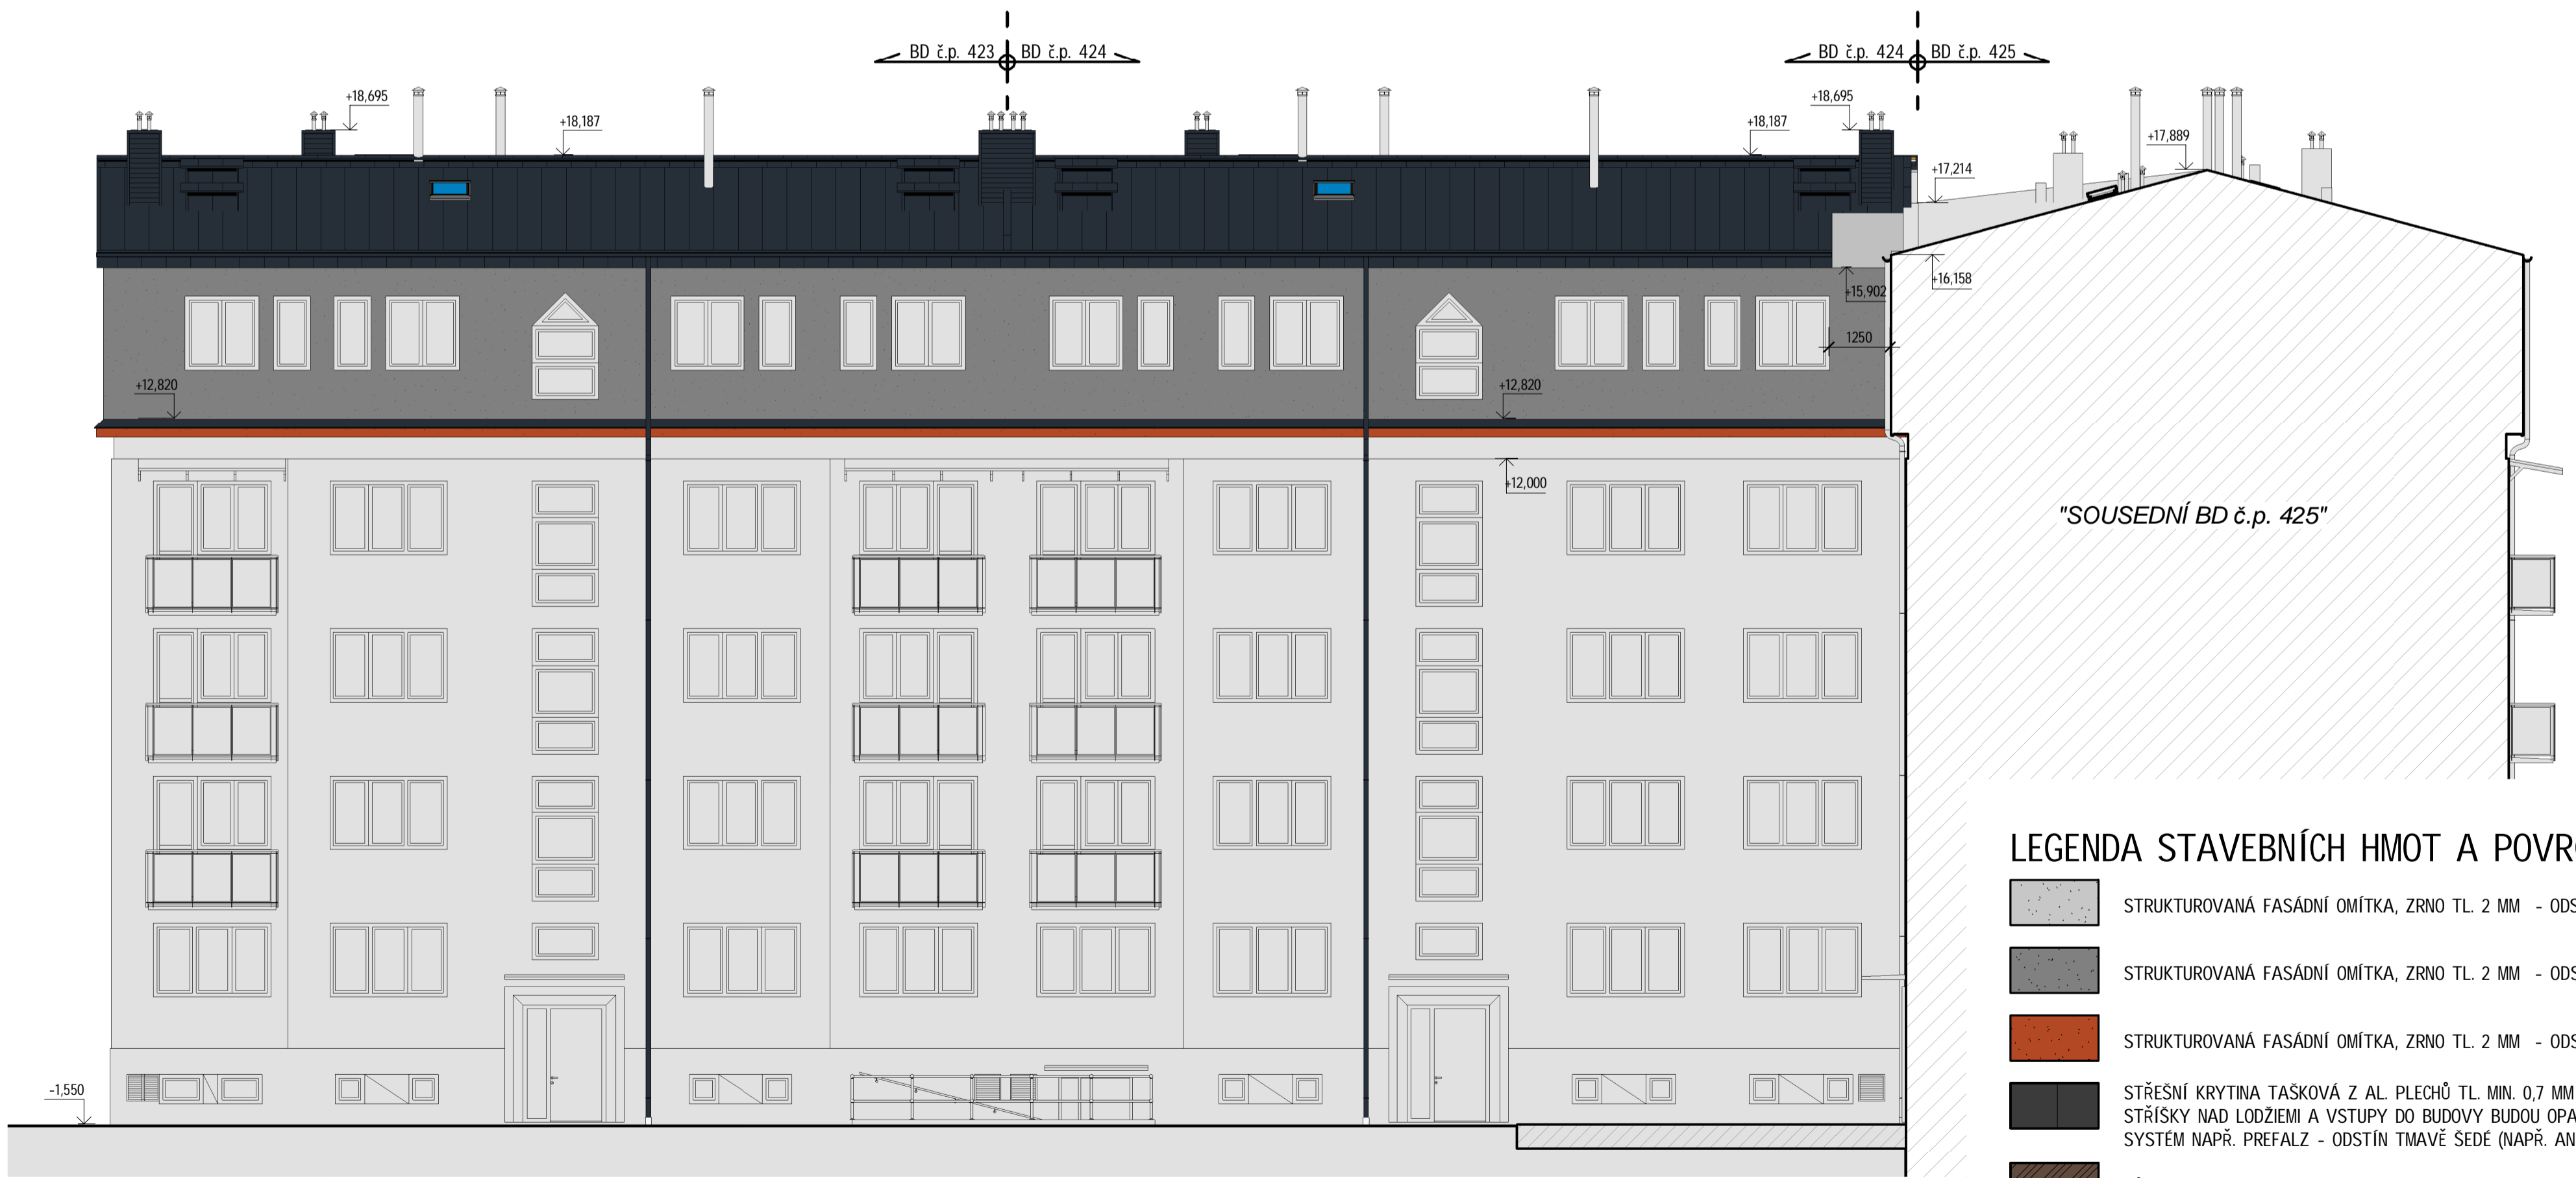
BD č.p. 423 BD č.p. 424

BD č.p. 424 BD č.p. 425

+18,695

+18,187

+18,187

+18,695

+17,889

+17,214

+16,158

+15,902

1250

+12,820

+12,820

+12,000

"SOUSEDNÍ BD č.p. 425"

-1,550

LEGENDA STAVEBNÍCH HMOT A POVR

STRUKTUROVANÁ FASÁDNÍ OMÍTKA, ZRNO TL. 2 MM - ODS

STRUKTUROVANÁ FASÁDNÍ OMÍTKA, ZRNO TL. 2 MM - ODS

STRUKTUROVANÁ FASÁDNÍ OMÍTKA, ZRNO TL. 2 MM - ODS

STŘEŠNÍ KRYTINA TAŠKOVÁ Z AL. PLECHŮ TL. MIN. 0,7 MM
STŘÍŠKY NAD LODŽIEMI A VSTUPY DO BUDOVY BUDOU OPA
SYSTÉM NAPŘ. PREFALZ - ODSTÍN TMAVĚ ŠEDÉ (NAPŘ. AN